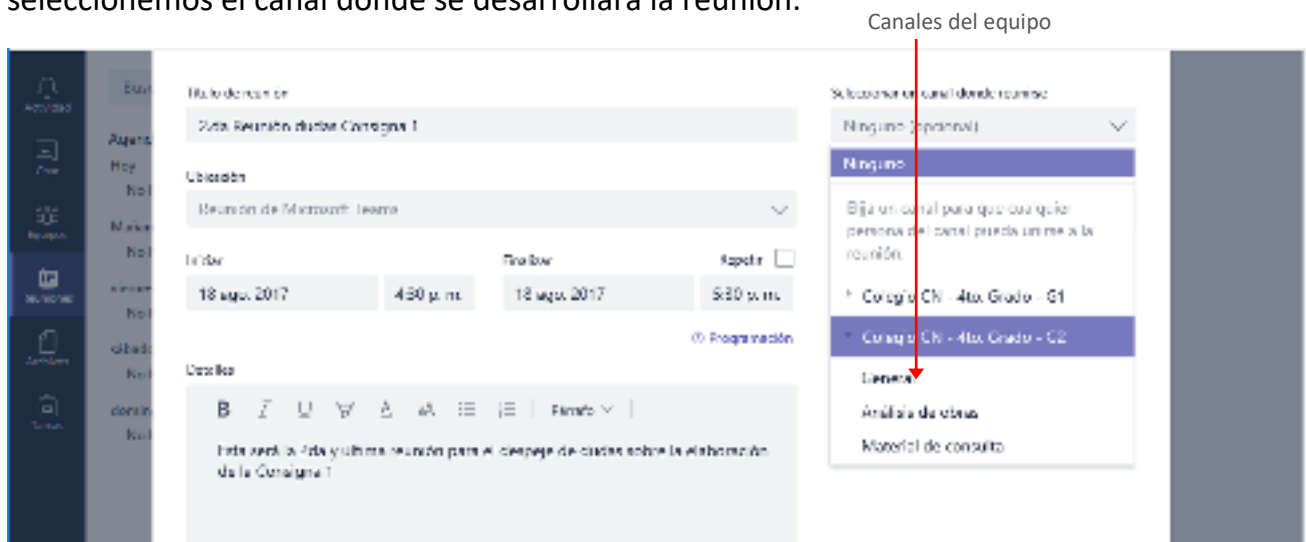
seleccionemos el canal donde se desarrollará la reunión.

Canales del equipo

Actividad
Chat
Equipos
Reuniones
Archivos
Tareas

Bus
Agenda
Hoy
No
Mañana
No
No
sábado
No
domingo
No

Título de reunión
2da. Reunión dudas Consigna 1

Ubicación
Reunión de Microsoft Teams

Iniciar
18 ago. 2017
4:30 p. m.

Finalizar
18 ago. 2017
5:30 p. m.

Repetir

Programación

Detalles
B I U Formato
Esta será la 2da y última reunión para el despeje de dudas sobre la elaboración de la Consigna 1

Seleccionar un canal donde reunirse
Ninguno (opcional)
Ninguno
Elija un canal para que cualquier persona del canal pueda unirse a la reunión.
Colegio CN - 4to. Grado - G1
Colegio CN - 4to. Grado - G2
General
Análisis de obras
Material de consulta